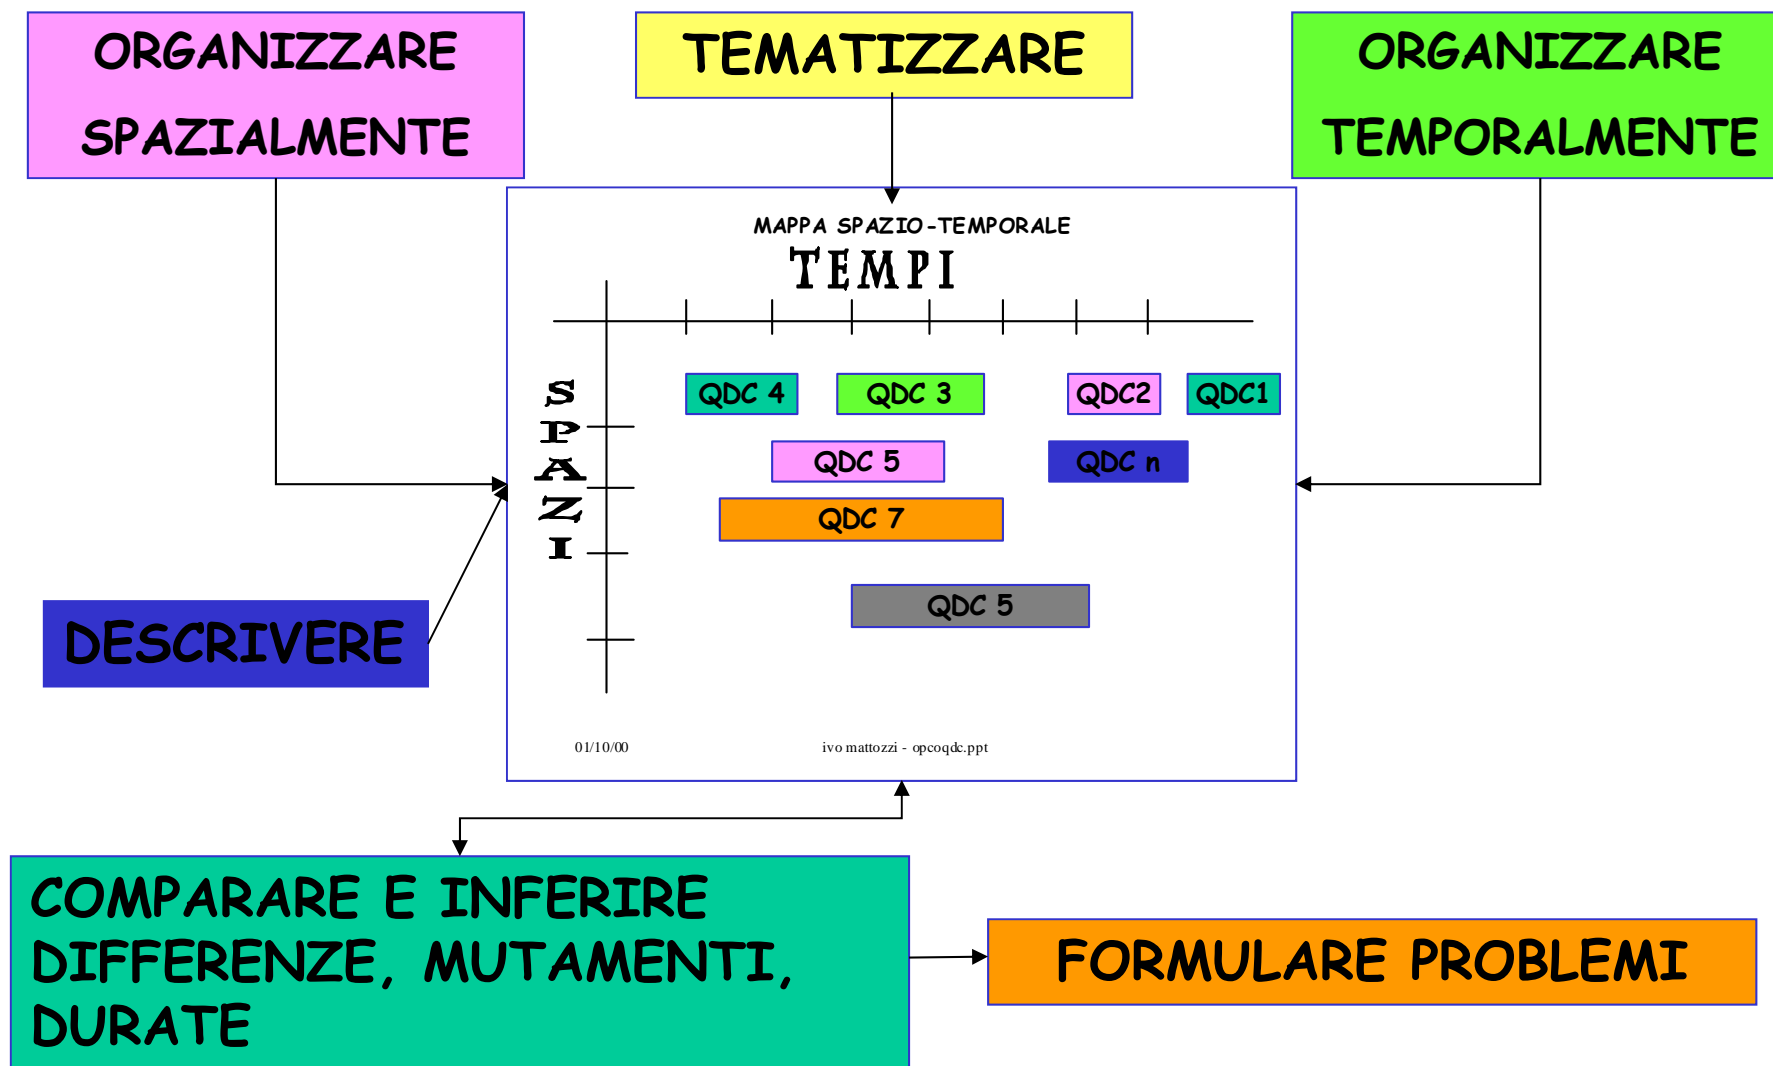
ORGANIZZARE SPAZIALMENTE

TEMATIZZARE

ORGANIZZARE TEMPORALMENTE

MAPPA SPAZIO-TEMPORALE

TEMPI

SPAZI

QDC 4

QDC 3

QDC2

QDC1

QDC 5

QDC n

QDC 7

QDC 5

01/10/00

ivo mattozzi - opcoqdc.ppt

DESCRIVERE

COMPARARE E INFERIRE DIFFERENZE, MUTAMENTI, DURATE

FORMULARE PROBLEMI